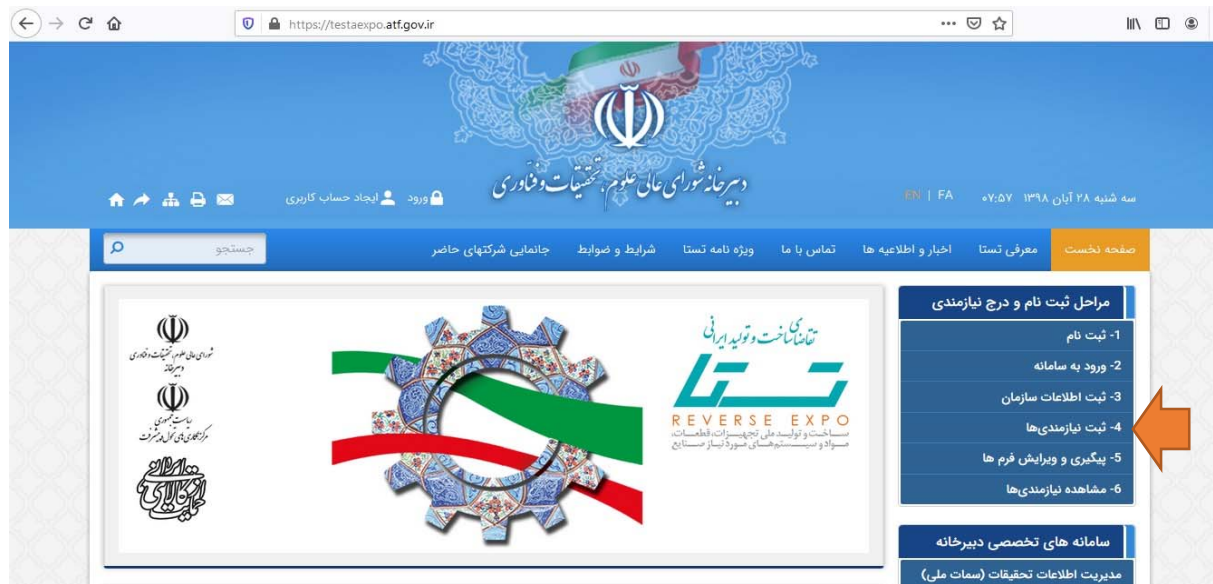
https://testaexpo.atf.gov.ir

دبیرخانه شورای عالی علوم، تحقیقات و فناوری

ورود ایجاد حساب کاربری

EN | FA ۰۷:۵۷ ۱۳۹۸ سه شنبه ۲۸ آبان

صفحه نخست معرفی تستا اخبار و اطلاعیه ها تماس با ما ویژه نامه تستا شرایط و ضوابط جانمایی شرکتهای حاضر

جستجو

مراحل ثبت نام و درج نیازمندی

1- ثبت نام

2- ورود به سامانه

3- ثبت اطلاعات سازمان

4- ثبت نیازمندی‌ها

5- پیگیری و ویرایش فرم ها

6- مشاهده نیازمندی‌ها

سامانه های تخصصی دبیرخانه

مدیریت اطلاعات تحقیقات (سمات ملی)

تقاضا ساخت و تولید ایرانی

تستا

REVERSE EXPO

ساخت و تولید ملی تجهیزات، قطعات، مواد و سیستم‌های مورد نیاز صنایع

شورای عالی علوم، تحقیقات و فناوری دبیرخانه

ریاست جمهوری مرکز همکاری های تحول و پیشرفت

حمایت از کالای ایرانی